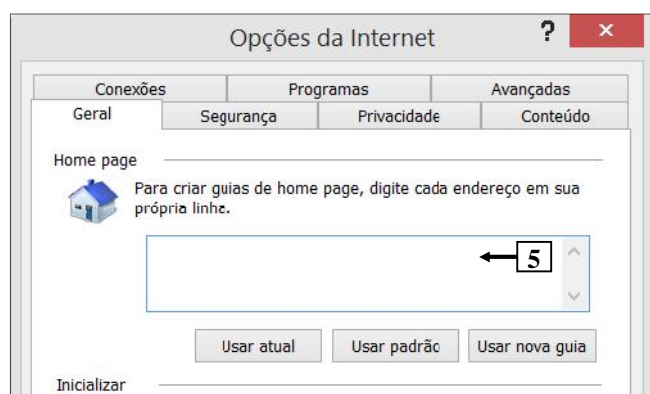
Opções da Internet

?

Conexões | Programas | Avançadas
Geral | Segurança | Privacidade | Conteúdo

Home page

Para criar guias de home page, digite cada endereço em sua própria linha.

5

Usar atual | Usar padrão | Usar nova guia

Inicializar